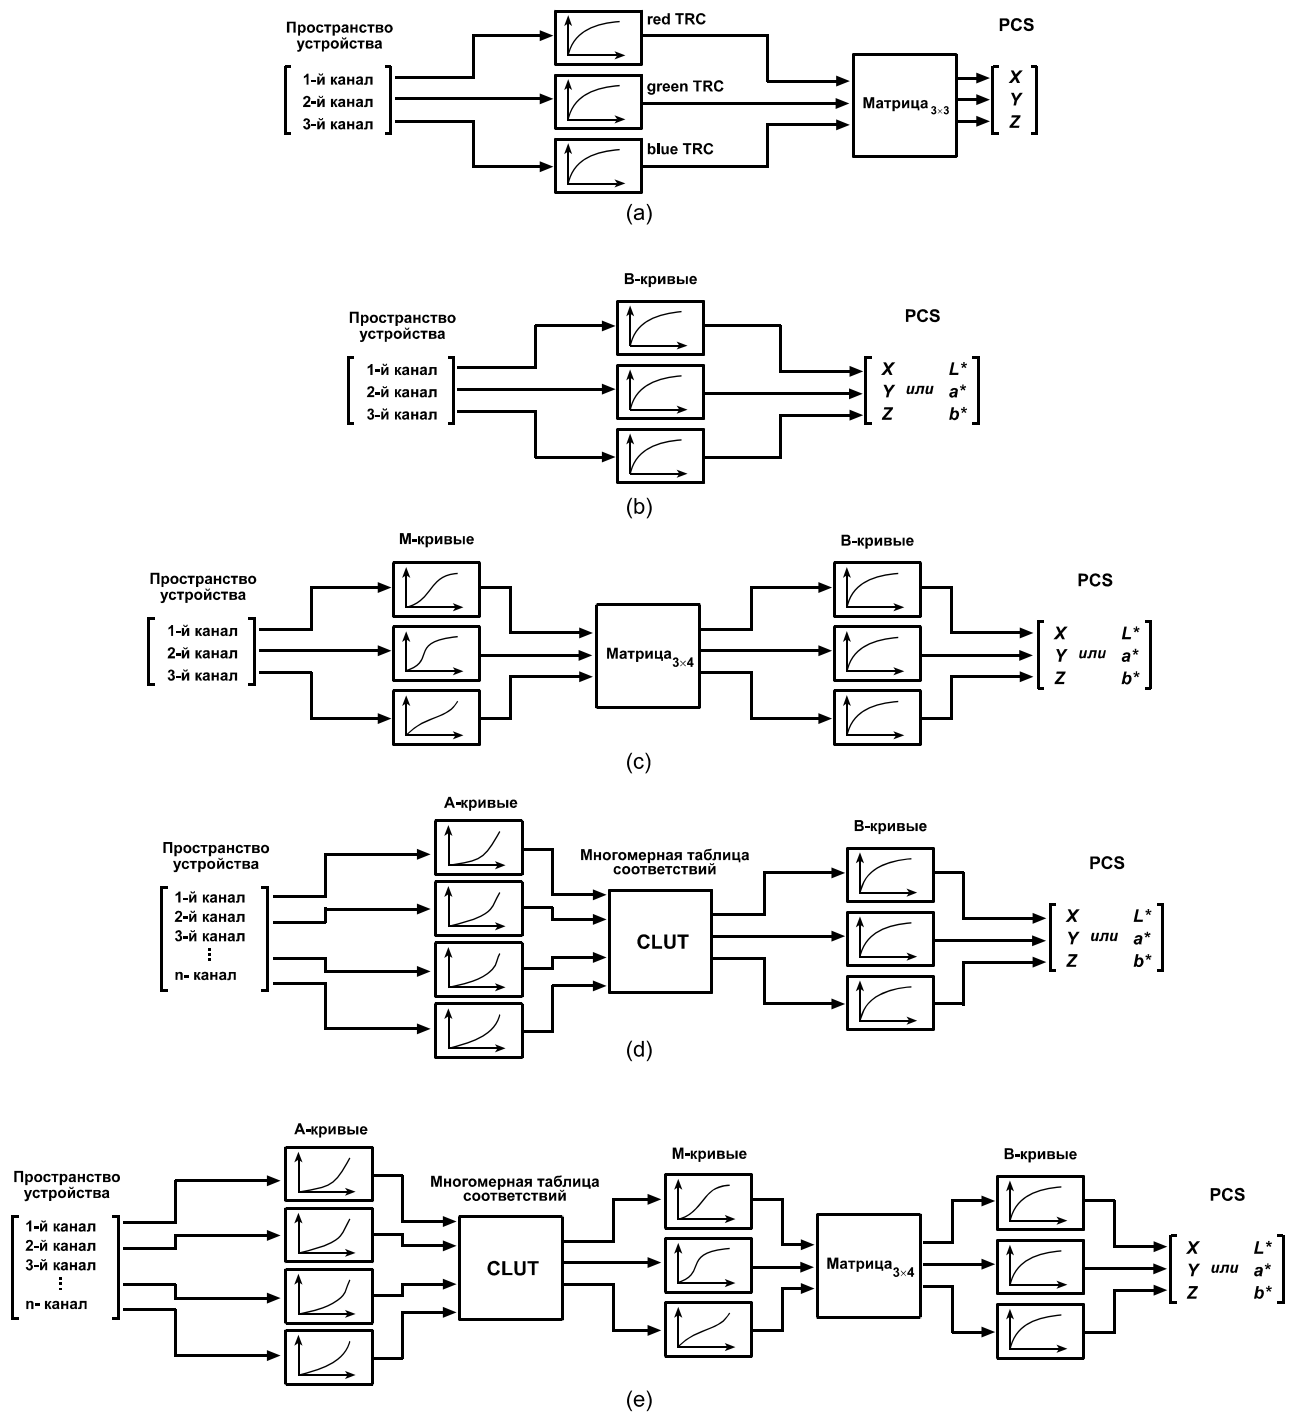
Пространство устройства

1-й канал
2-й канал
3-й канал

red TRC
green TRC
blue TRC

Матрица$_{3\times3}$

PCS

X
Y
Z

(a)

В-кривые

Пространство устройства

1-й канал
2-й канал
3-й канал

PCS

X L*
Y или a*
Z b*

(b)

М-кривые

В-кривые

Пространство устройства

1-й канал
2-й канал
3-й канал

Матрица$_{3\times4}$

PCS

X L*
Y или a*
Z b*

(c)

А-кривые

Пространство устройства

1-й канал
2-й канал
3-й канал
⋮
n- канал

Многомерная таблица соответствий

CLUT

В-кривые

PCS

X L*
Y или a*
Z b*

(d)

А-кривые

Пространство устройства

1-й канал
2-й канал
3-й канал
⋮
n- канал

Многомерная таблица соответствий

CLUT

М-кривые

Матрица$_{3\times4}$

В-кривые

PCS

X L*
Y или a*
Z b*

(e)